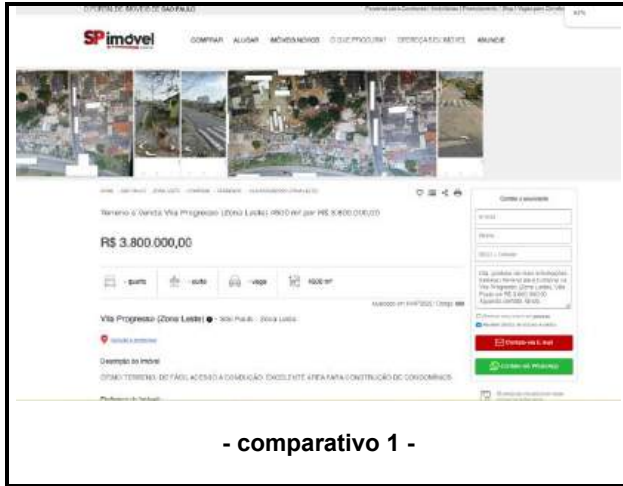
O PORTAL DE IMÓVEIS DE SÃO PAULO

SPimóvel

COMPRAR ALUGAR IMÓVEIS NOVOS O QUE PROCURA? CORRETAS DE IMÓVEIS ANUNCIE

Terreno à Venda Vila Progresso (Zona Leste) 9500 m² por R$ 3.800.000,00

R$ 3.800.000,00

- quarto - suíte - vaga 9500 m²

Vila Progresso (Zona Leste) - São Paulo - Zona Leste

Descrição do imóvel

ÓTIMO TERRENO, DE FÁCIL ACESSO A CONDUÇÃO, EXCELENTE ÁREA PARA CONSTRUÇÃO DE CONDOMÍNIOS

Contato o anunciante

Contato via E-mail

Contato via WhatsApp

- comparativo 1 -